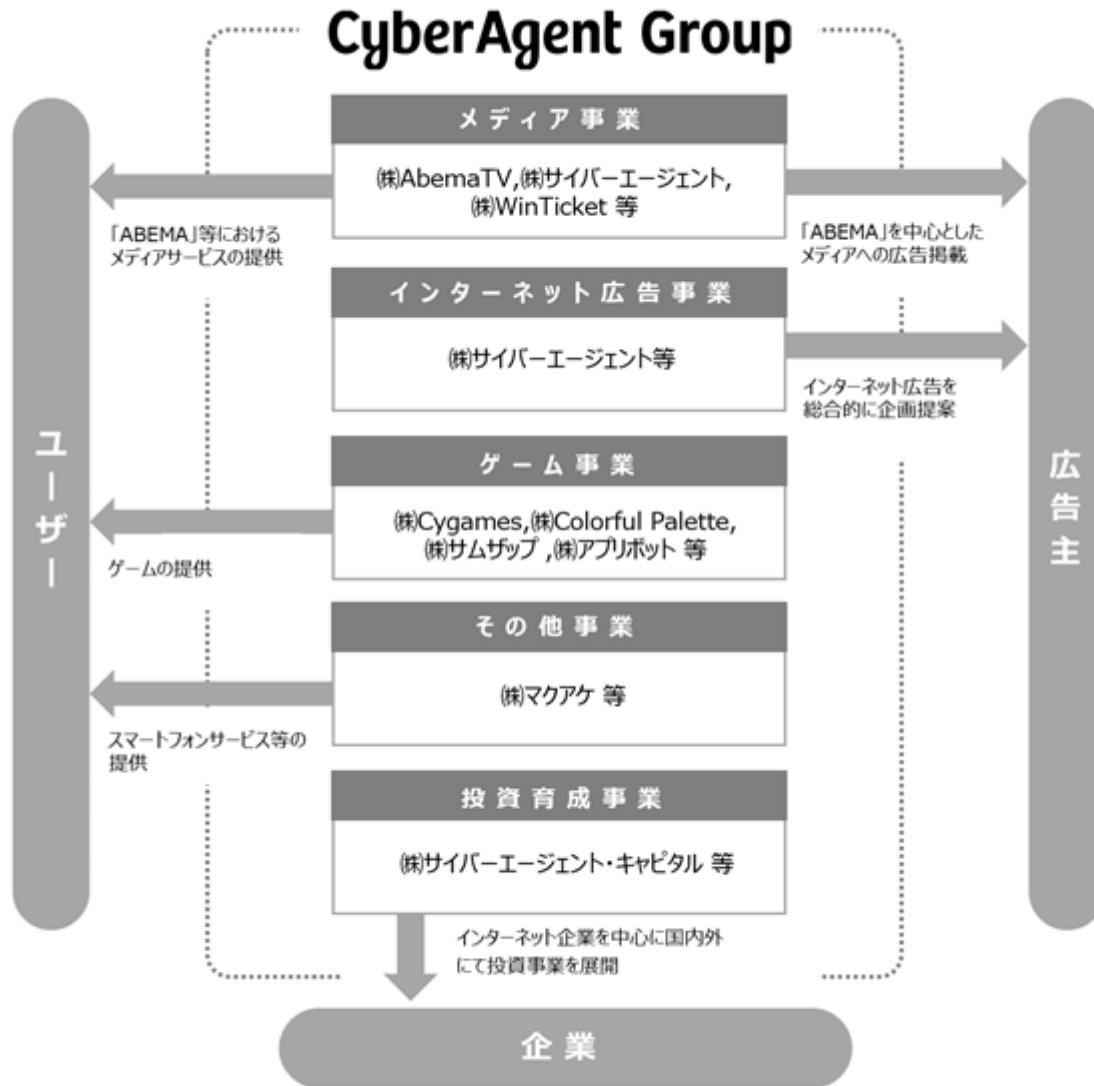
CyberAgent Group

ユーザー

メディア事業

㈱AbemaTV,㈱サイバーエージェント,㈱WinTicket 等

「ABEMA」等におけるメディアサービスの提供

「ABEMA」を中心としたメディアへの広告掲載

インターネット広告事業

㈱サイバーエージェント等

インターネット広告を総合的に企画提案

ゲーム事業

㈱Cygames,㈱Colorful Palette,㈱サムザップ ,㈱アプリボット 等

ゲームの提供

その他事業

㈱マクアケ 等

スマートフォンサービス等の提供

投資育成事業

㈱サイバーエージェント・キャピタル 等

インターネット企業を中心に国内外にて投資事業を展開

広告主

企業